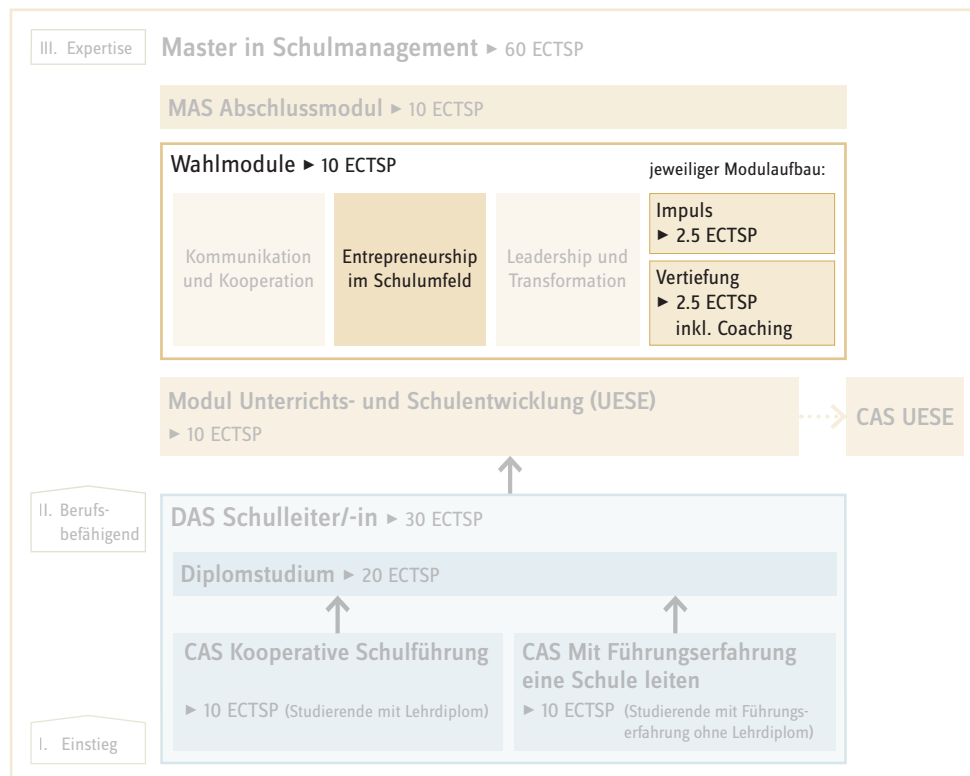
III. Expertise

Master in Schulmanagement ► 60 ECTSP

MAS Abschlussmodul ► 10 ECTSP

Wahlmodule ► 10 ECTSP

jeweiliger Modulaufbau:

Kommunikation und Kooperation

Entrepreneurship im Schulumfeld

Leadership und Transformation

Impuls ► 2.5 ECTSP

Vertiefung ► 2.5 ECTSP inkl. Coaching

Modul Unterrichts- und Schulentwicklung (UESE) ► 10 ECTSP

CAS UESE

II. Berufsbefähigend

DAS Schulleiter/-in ► 30 ECTSP

Diplomstudium ► 20 ECTSP

CAS Kooperative Schulführung

► 10 ECTSP (Studierende mit Lehrdiplom)

CAS Mit Führungserfahrung eine Schule leiten

► 10 ECTSP (Studierende mit Führungserfahrung ohne Lehrdiplom)

I. Einstieg